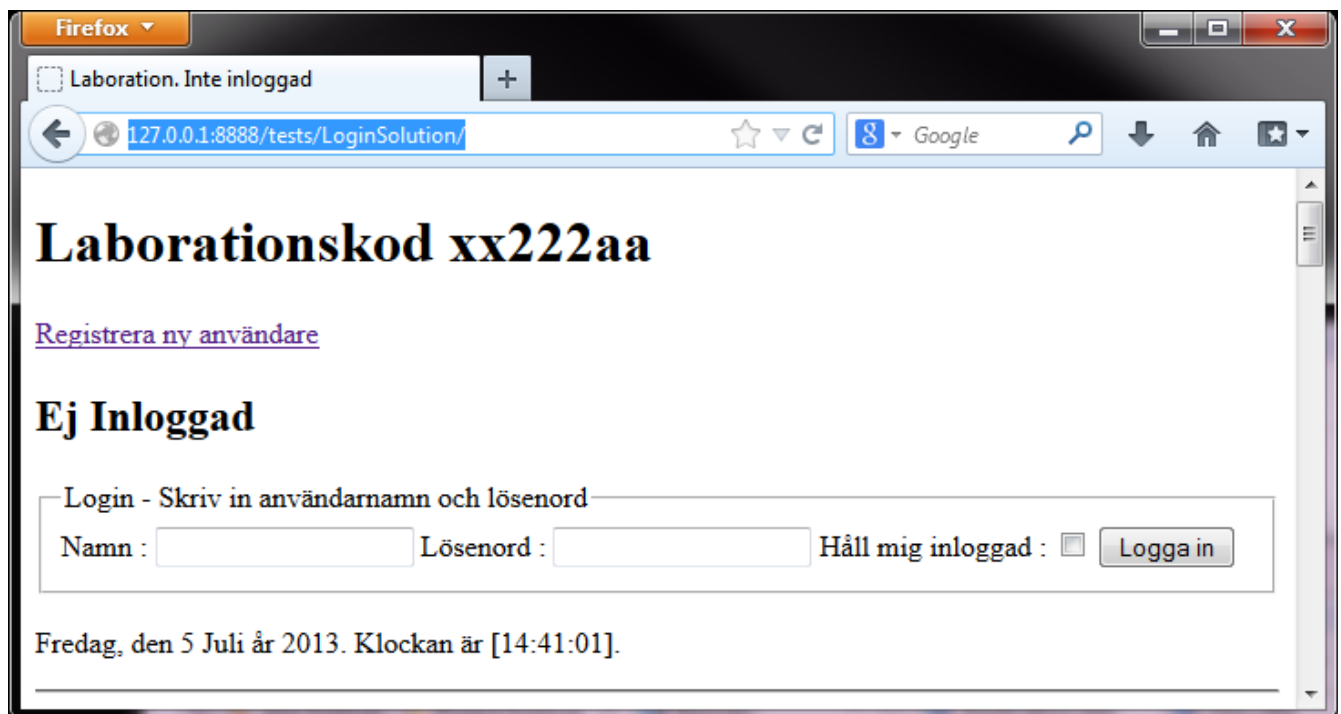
Firefox

Laboration. Inte inloggad

+

127.0.0.1:8888/tests/LoginSolution/

Google

# Laborationskod xx222aa

Registrera ny användare

## Ej Inloggad

Login - Skriv in användarnamn och lösenord

Namn : Lösenord : Håll mig inloggad : Logga in

Fredag, den 5 Juli år 2013. Klockan är [14:41:01].